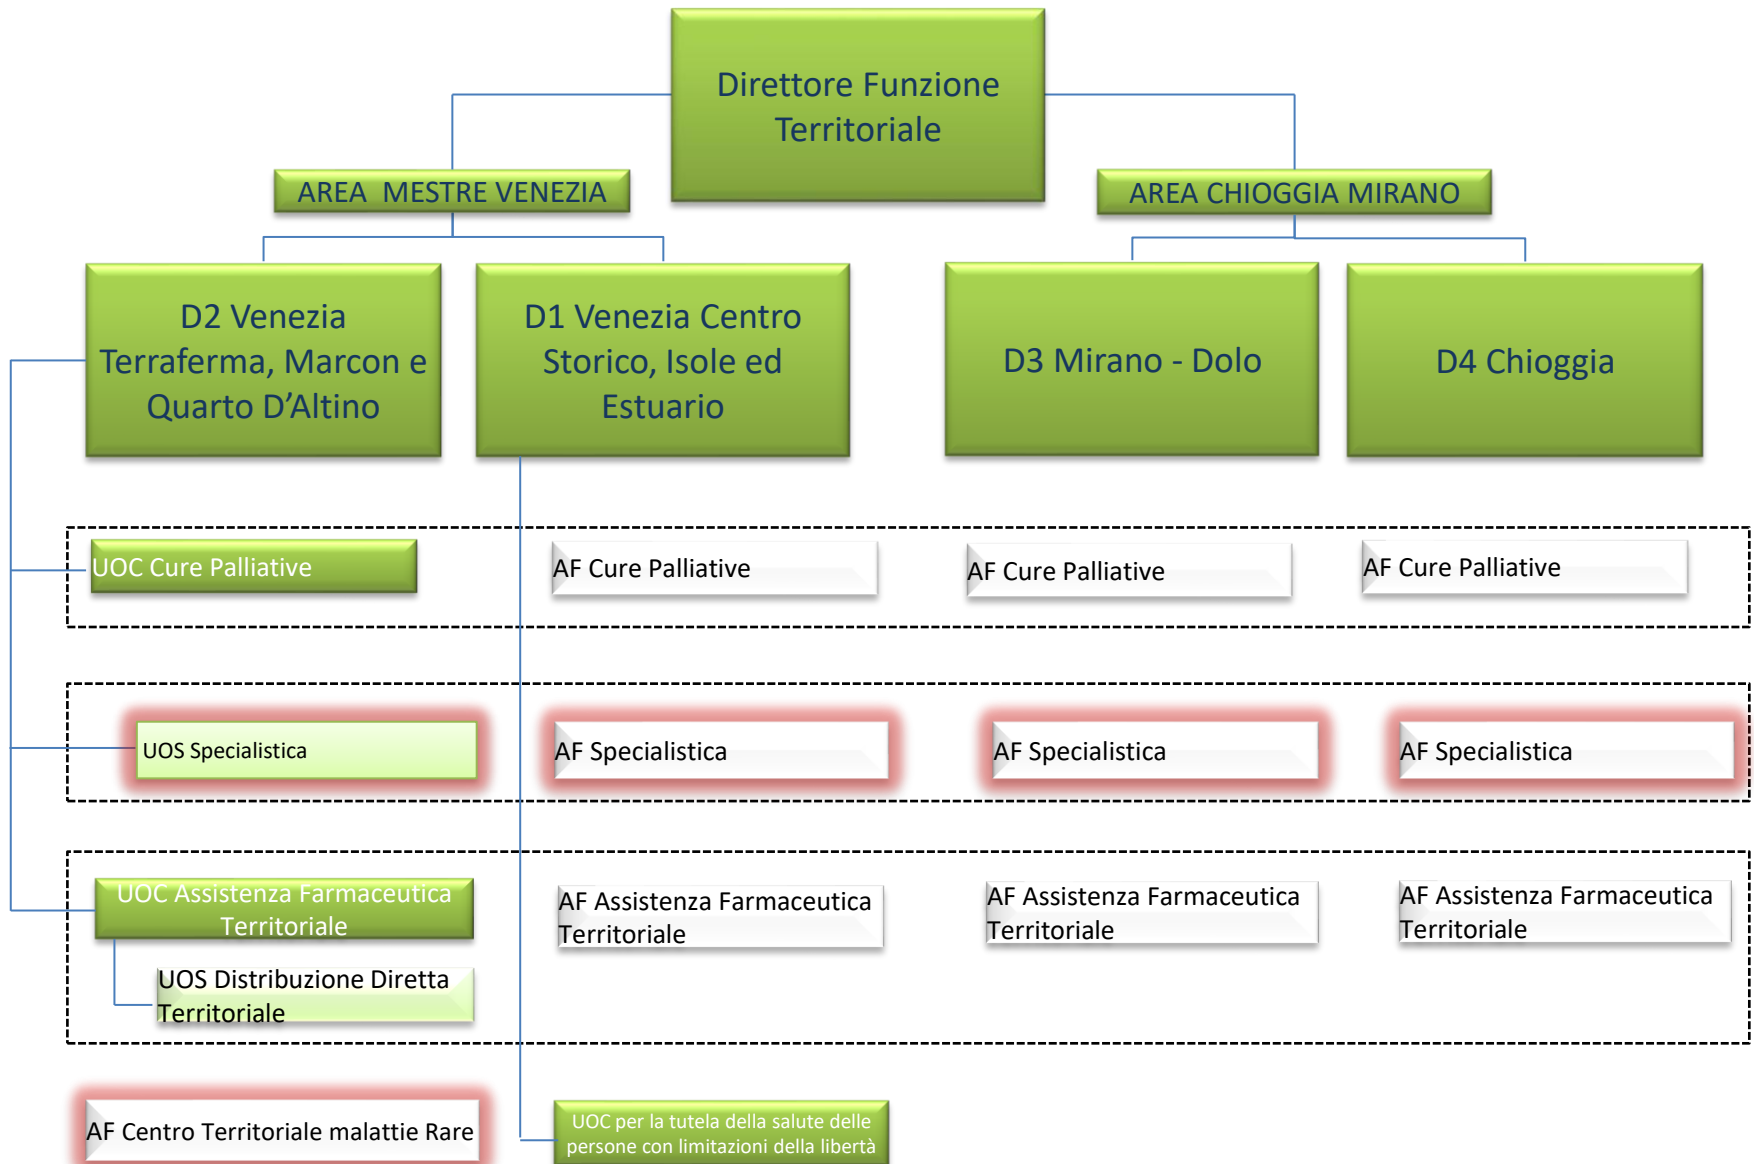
Direttore Funzione Territoriale

AREA MESTRE VENEZIA

AREA CHIOGGIA MIRANO

D2 Venezia Terraferma, Marcon e Quarto D’Altino

D1 Venezia Centro Storico, Isole ed Estuario

D3 Mirano - Dolo

D4 Chioggia

UOC Cure Palliative

AF Cure Palliative

AF Cure Palliative

AF Cure Palliative

UOS Specialistica

AF Specialistica

AF Specialistica

AF Specialistica

UOC Assistenza Farmaceutica Territoriale

UOS Distribuzione Diretta Territoriale

AF Assistenza Farmaceutica Territoriale

AF Assistenza Farmaceutica Territoriale

AF Assistenza Farmaceutica Territoriale

AF Centro Territoriale malattie Rare

UOC per la tutela della salute delle persone con limitazioni della libertà